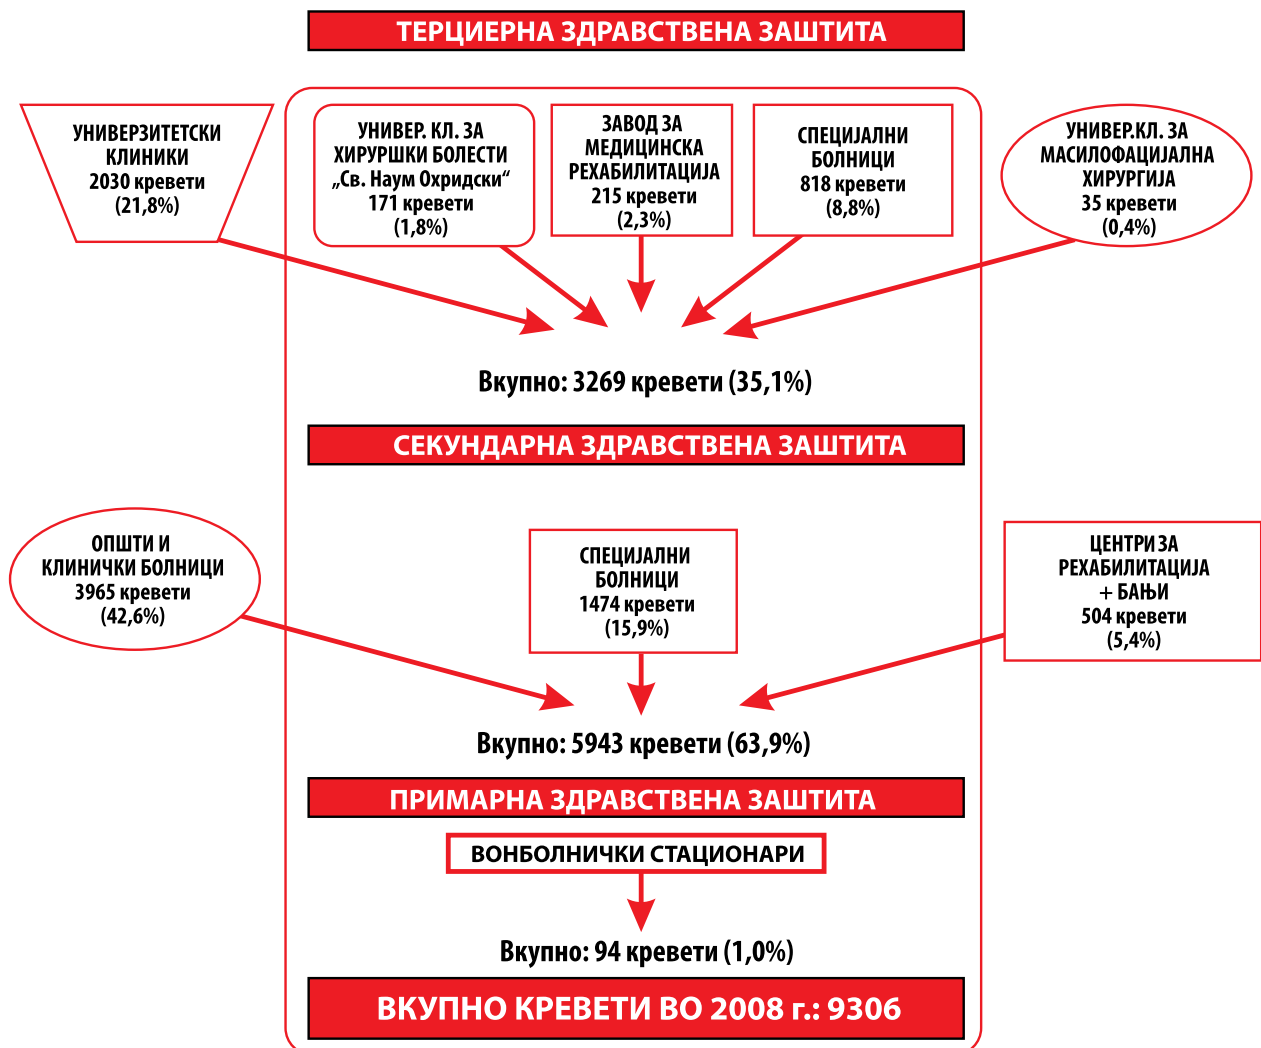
ТЕРЦИЕРНА ЗДРАВСТВЕНА ЗАШТИТА

УНИВЕРЗИТЕТСКИ КЛИНИКИ 2030 кревети (21,8%)

УНИВЕР. КЛ. ЗА ХИРУРШКИ БОЛЕСТИ „Св. Наум Охридски“ 171 кревети (1,8%)

ЗАВОД ЗА МЕДИЦИНСКА РЕХАБИЛИТАЦИЈА 215 кревети (2,3%)

СПЕЦИЈАЛНИ БОЛНИЦИ 818 кревети (8,8%)

УНИВЕР.КЛ. ЗА МАСИЛОФАЦИЈАЛНА ХИРУРГИЈА 35 кревети (0,4%)

Вкупно: 3269 кревети (35,1%)

СЕКУНДАРНА ЗДРАВСТВЕНА ЗАШТИТА

ОПШТИ И КЛИНИЧКИ БОЛНИЦИ 3965 кревети (42,6%)

СПЕЦИЈАЛНИ БОЛНИЦИ 1474 кревети (15,9%)

ЦЕНТРИ ЗА РЕХАБИЛИТАЦИЈА + БАЊИ 504 кревети (5,4%)

Вкупно: 5943 кревети (63,9%)

ПРИМАРНА ЗДРАВСТВЕНА ЗАШТИТА

ВОНБОЛНИЧКИ СТАЦИОНАРИ

Вкупно: 94 кревети (1,0%)

ВКУПНО КРЕВЕТИ ВО 2008 г.: 9306